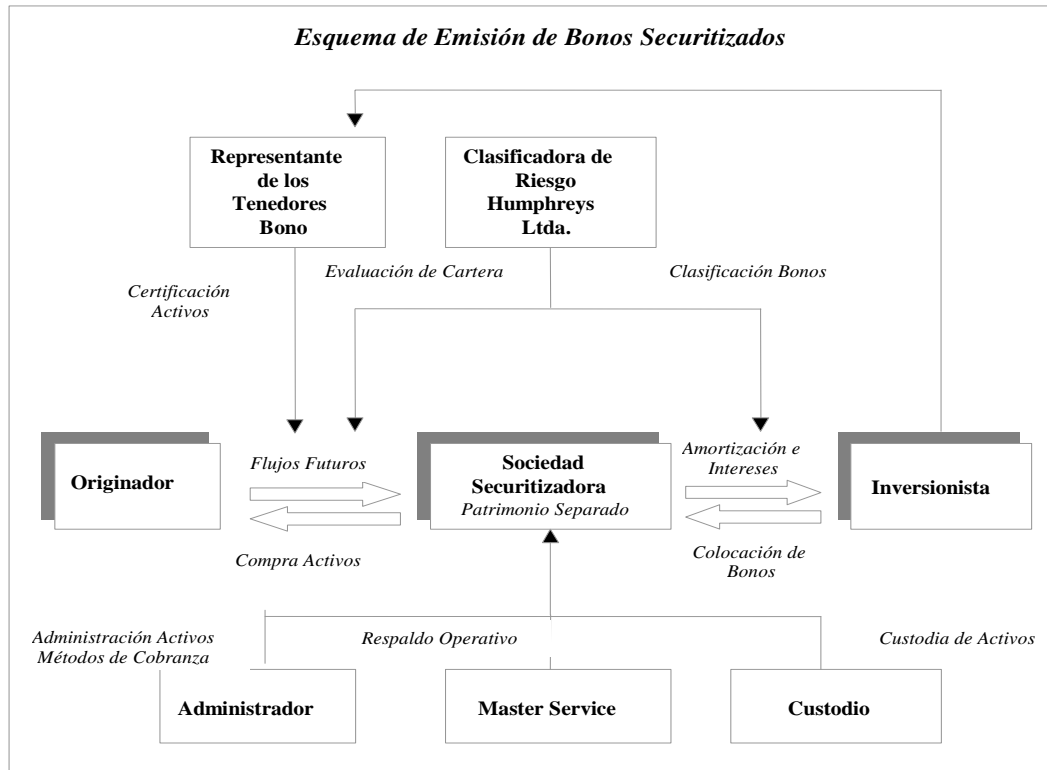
Esquema de Emisión de Bonos Securitizados

Representante de los Tenedores Bono

Clasificadora de Riesgo Humphreys Ltda.

Certificación Activos

Evaluación de Cartera

Clasificación Bonos

Originador

Flujos Futuros

Compra Activos

Sociedad Securitizadora
Patrimonio Separado

Amortización e Intereses

Colocación de Bonos

Inversionista

Administración Activos
Métodos de Cobranza

Respaldo Operativo

Custodia de Activos

Administrador

Master Service

Custodio